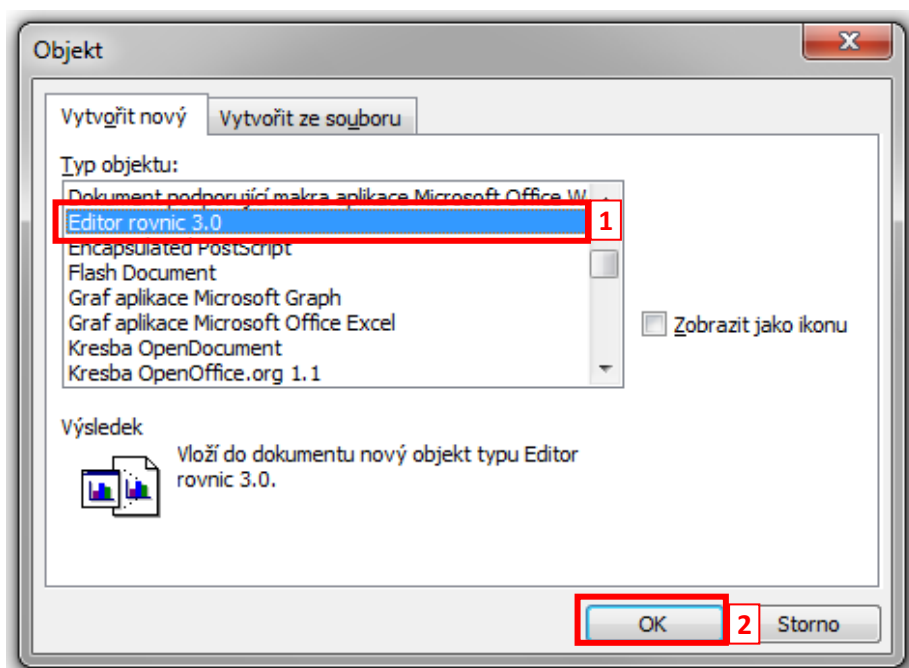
Objekt

Vytvořit nový

Vytvořit ze souboru

Typ objektu:

Dokument podporující makra aplikace Microsoft Office W

Editor rovnic 3.0

1

Encapsulated PostScript

Flash Document

Graf aplikace Microsoft Graph

Graf aplikace Microsoft Office Excel

Kresba OpenDocument

Kresba OpenOffice.org 1.1

Zobrazit jako ikonu

Výsledek

Vloží do dokumentu nový objekt typu Editor rovnic 3.0.

OK

2

Storno